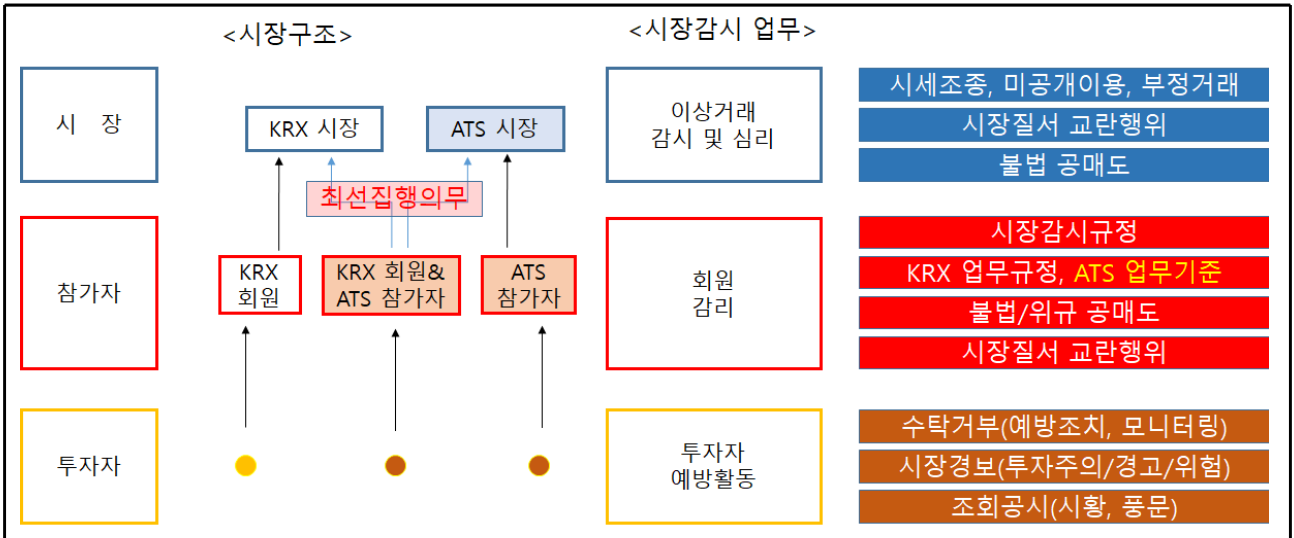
<시장구조>

<시장감시 업무>

시 장

KRX 시장

ATS 시장

최선집행의무

참가자

KRX 회원

KRX 회원& ATS 참가자

ATS 참가자

투자자

이상거래 감시 및 심리

시세조종, 미공개이용, 부정거래

시장질서 교란행위

불법 공매도

회원 감리

시장감시규정

KRX 업무규정, ATS 업무기준

불법/위규 공매도

시장질서 교란행위

투자자 예방활동

수탁거부(예방조치, 모니터링)

시장경보(투자주의/경고/위험)

조회공시(시황, 풍문)